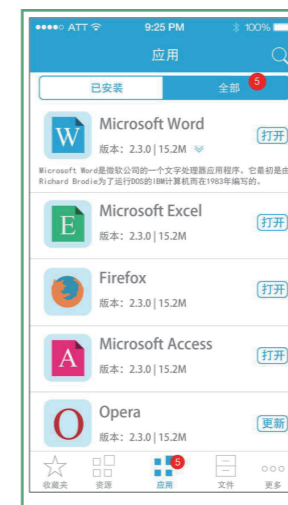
●●●●○ ATT 9:25 PM 100%
应用
已安装
全部 5
W
Microsoft Word
版本：2.3.0 | 15.2M
打开
Microsoft Word是微软公司的一个文字处理器应用程序。它最初是由Richard Brodie为了运行DOS的IBM计算机而在1983年编写的。
E
Microsoft Excel
版本：2.3.0 | 15.2M
打开
Firefox
版本：2.3.0 | 15.2M
打开
A
Microsoft Access
版本：2.3.0 | 15.2M
打开
O
Opera
版本：2.3.0 | 15.2M
更新
收藏夹
资源
5
应用
文件
更多